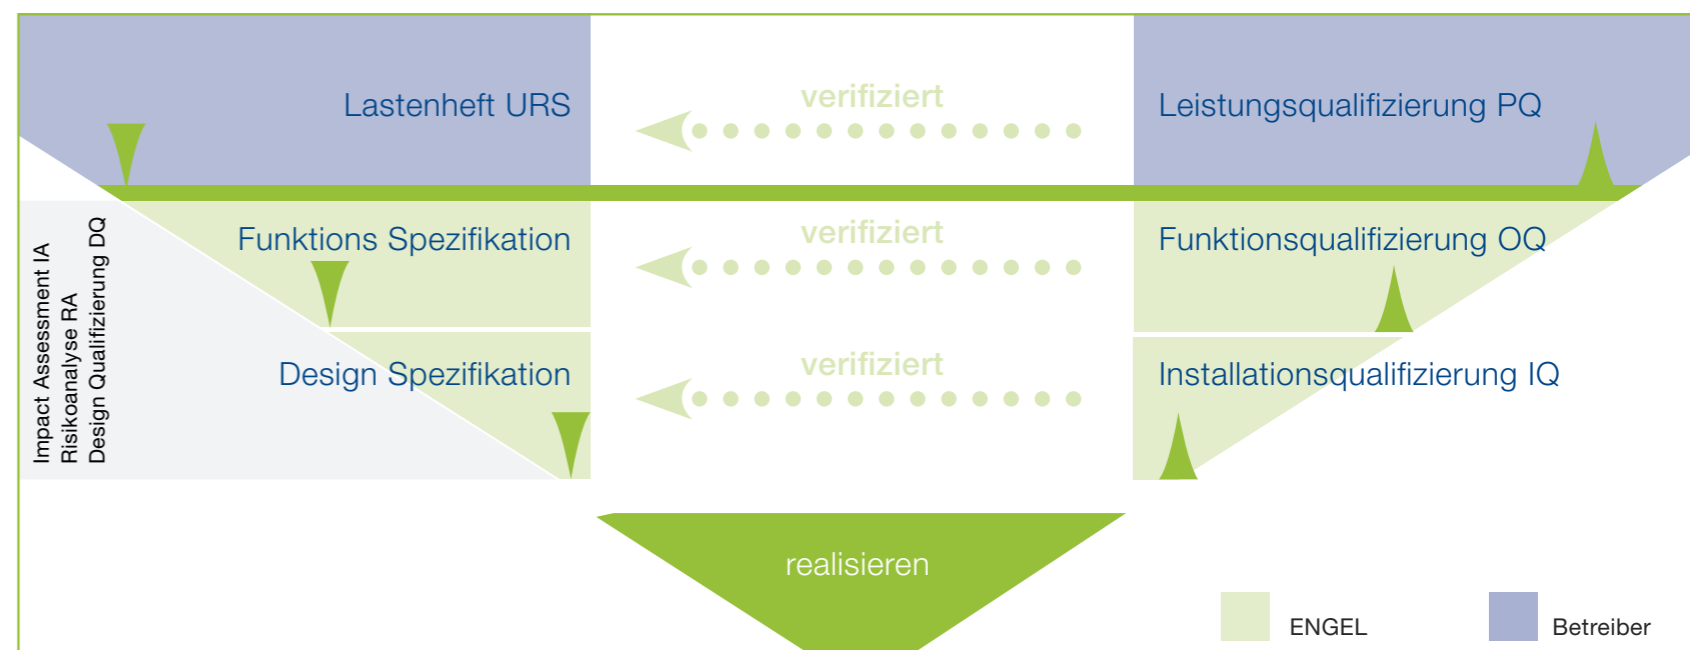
Lastenheft URS

verifiziert

Leistungsqualifizierung PQ

Impact Assessment IA
Risikoanalyse RA
Design Qualifizierung DQ

Funktions Spezifikation

verifiziert

Funktionsqualifizierung OQ

Design Spezifikation

verifiziert

Installationsqualifizierung IQ

realisieren

ENGEL

Betreiber